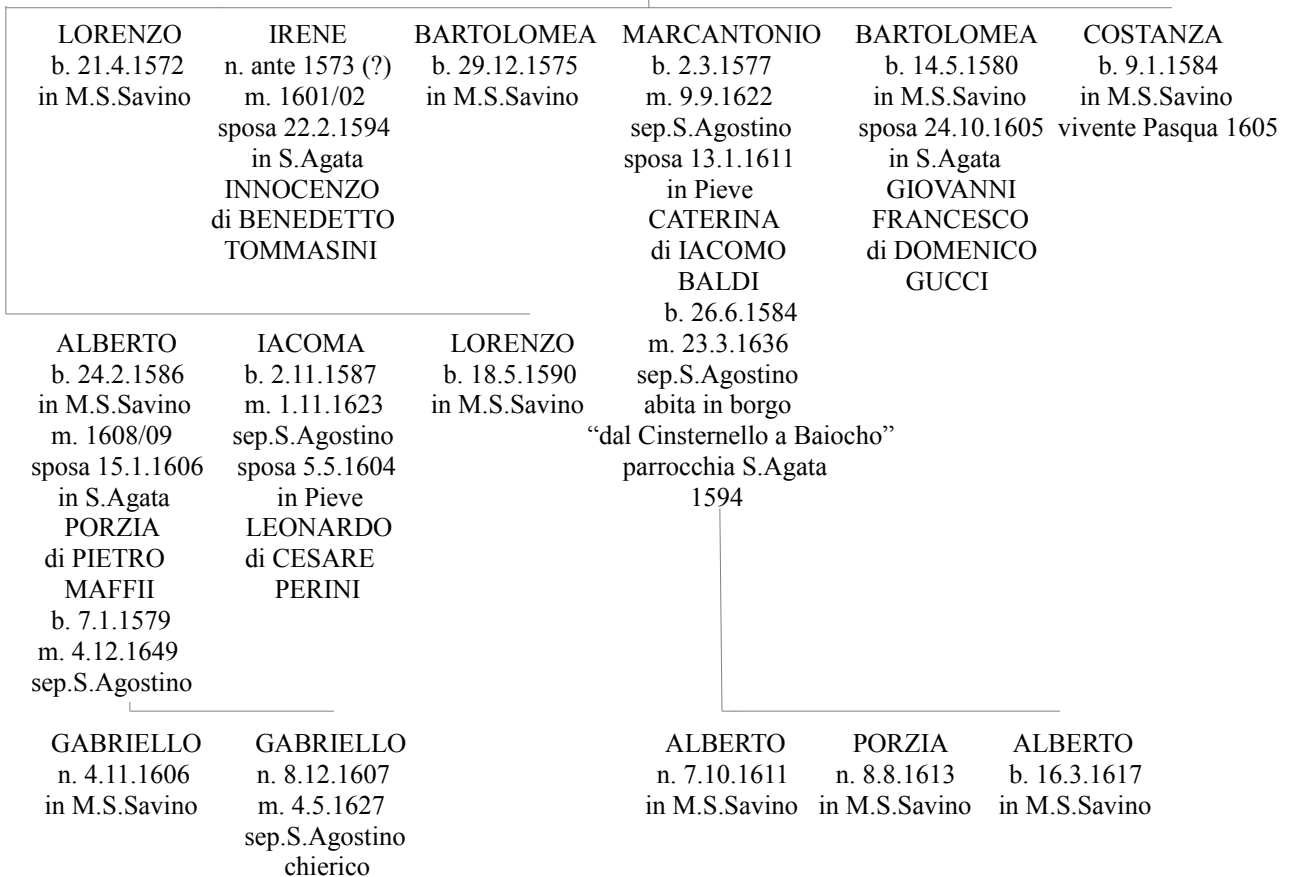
LORENZO
b. 21.4.1572
in M.S.Savino

IRENE
n. ante 1573 (?)
m. 1601/02
sposa 22.2.1594
in S.Agata
INNOCENZO
di BENEDETTO
TOMMASINI

BARTOLOMEA
b. 29.12.1575
in M.S.Savino

MARCANTONIO
b. 2.3.1577
m. 9.9.1622
sep.S.Agostino
sposa 13.1.1611
in Pieve
CATERINA
di IACOMO
BALDI
b. 26.6.1584
m. 23.3.1636
sep.S.Agostino
abita in borgo
"dal Cinsternello a Baiocho"
parrocchia S.Agata
1594

BARTOLOMEA
b. 14.5.1580
in M.S.Savino
sposa 24.10.1605
in S.Agata
GIOVANNI
FRANCESCO
di DOMENICO
GUCCI

COSTANZA
b. 9.1.1584
in M.S.Savino
vivente Pasqua 1605

ALBERTO
b. 24.2.1586
in M.S.Savino
m. 1608/09
sposa 15.1.1606
in S.Agata
PORZIA
di PIETRO
MAFFII
b. 7.1.1579
m. 4.12.1649
sep.S.Agostino

IACOMA
b. 2.11.1587
m. 1.11.1623
sep.S.Agostino
sposa 5.5.1604
in Pieve
LEONARDO
di CESARE
PERINI

LORENZO
b. 18.5.1590
in M.S.Savino

GABRIELLO
n. 4.11.1606
in M.S.Savino

GABRIELLO
n. 8.12.1607
m. 4.5.1627
sep.S.Agostino
chierico

ALBERTO
n. 7.10.1611
in M.S.Savino

PORZIA
n. 8.8.1613
in M.S.Savino

ALBERTO
b. 16.3.1617
in M.S.Savino